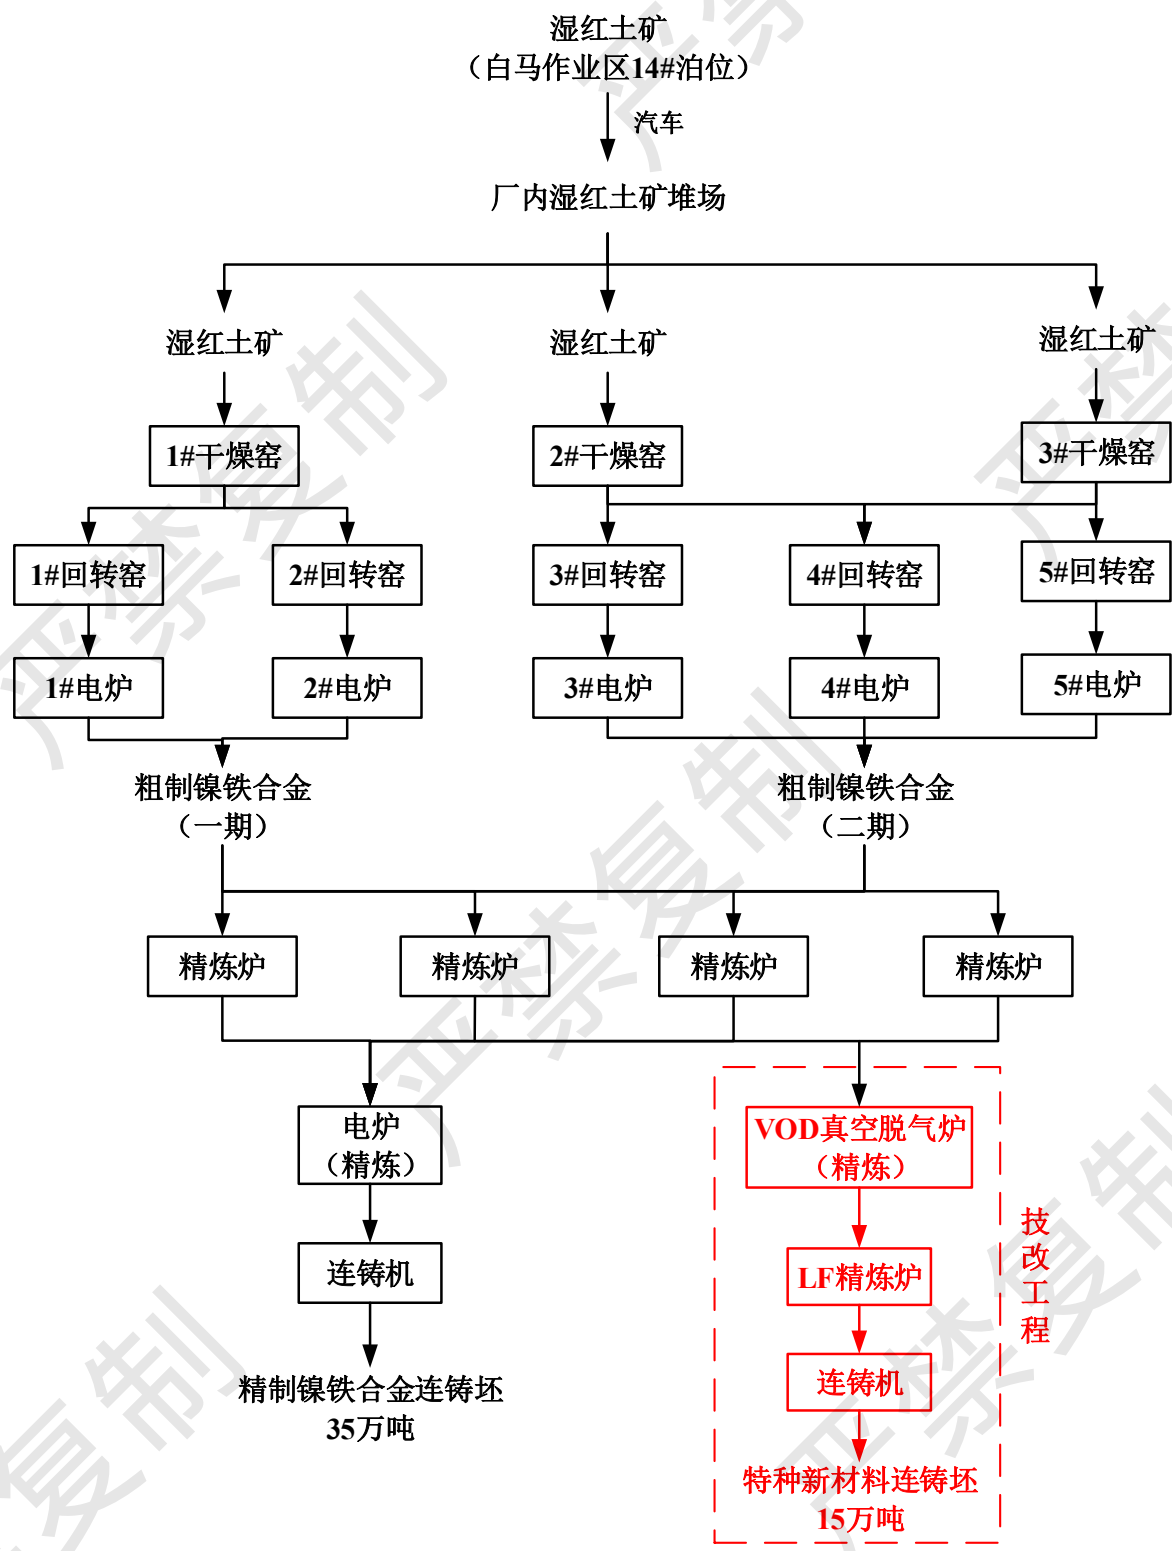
湿红土矿
（白马作业区14#泊位）

汽车

厂内湿红土矿堆场

湿红土矿

湿红土矿

湿红土矿

1#干燥窑

2#干燥窑

3#干燥窑

1#回转窑

2#回转窑

3#回转窑

4#回转窑

5#回转窑

1#电炉

2#电炉

3#电炉

4#电炉

5#电炉

粗制镍铁合金
（一期）

粗制镍铁合金
（二期）

精炼炉

精炼炉

精炼炉

精炼炉

电炉
（精炼）

VOD真空脱气炉
（精炼）

连铸机

LF精炼炉

技
改
工
程

连铸机

精制镍铁合金连铸坯
35万吨

特种新材料连铸坯
15万吨